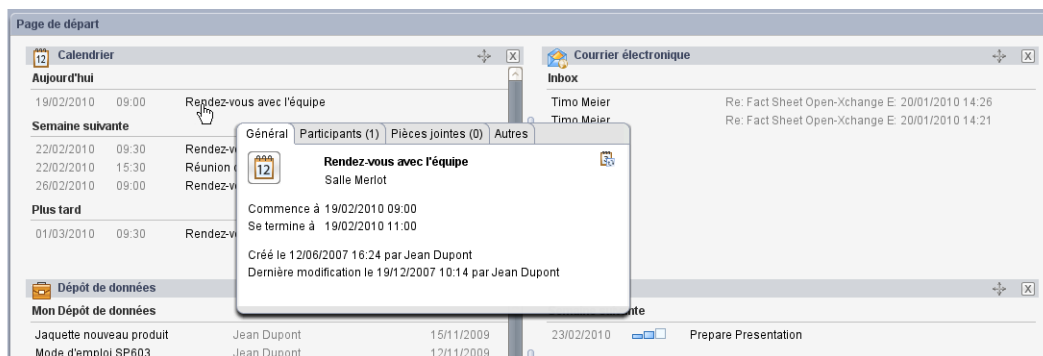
Page de départ

12 Calendrier

Aujourd'hui

19/02/2010 09:00 Rendez-vous avec l'équipe

Semaine suivante

22/02/2010 09:30 Rendez-v

22/02/2010 15:30 Réunion

26/02/2010 09:00 Rendez-v

Plus tard

01/03/2010 09:30 Rendez-v

Général | Participants (1) | Pièces jointes (0) | Autres

12

Rendez-vous avec l'équipe

Salle Merlot

Commence à 19/02/2010 09:00

Se termine à 19/02/2010 11:00

Créé le 12/06/2007 16:24 par Jean Dupont

Dernière modification le 19/12/2007 10:14 par Jean Dupont

Courrier électronique

Inbox

Timo Meier Re: Fact Sheet Open-Xchange E: 20/01/2010 14:26

Timo Meier Re: Fact Sheet Open-Xchange E: 20/01/2010 14:21

Dépôt de données

Mon Dépôt de données

Jaquette nouveau produit Jean Dupont 15/11/2009

Mode d'emploi SP603 Jean Dupont 12/11/2009

nte

23/02/2010 Prepare Presentation